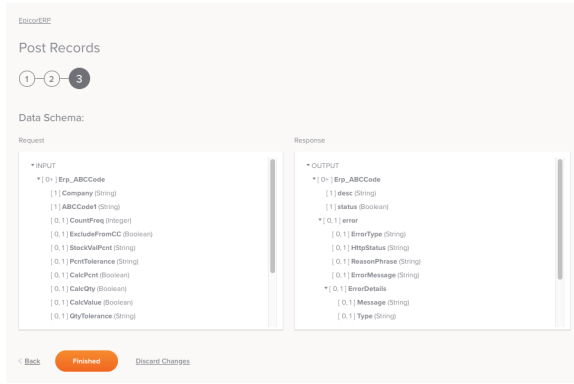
EpicorERP

Post Records

1 2 3

Data Schema:

Request

▾ INPUT
▾ [ 0+ ] Erp_ABCCode
[ 1 ] Company (String)
[ 1 ] ABCCode1 (String)
[ 0, 1 ] CountFreq (Integer)
[ 0, 1 ] ExcludeFromCC (Boolean)
[ 0, 1 ] StockValPcnt (String)
[ 0, 1 ] PcntTolerance (String)
[ 0, 1 ] CalcPcnt (Boolean)
[ 0, 1 ] CalcQty (Boolean)
[ 0, 1 ] CalcValue (Boolean)
[ 0, 1 ] QtyTolerance (String)

Response

▾ OUTPUT
▾ [ 0+ ] Erp_ABCCode
[ 1 ] desc (String)
[ 1 ] status (Boolean)
▾ [ 0, 1 ] error
[ 0, 1 ] ErrorType (String)
[ 0, 1 ] HttpStatus (String)
[ 0, 1 ] ReasonPhrase (String)
[ 0, 1 ] ErrorMessage (String)
▾ [ 0, 1 ] ErrorDetails
[ 0, 1 ] Message (String)
[ 0, 1 ] Type (String)

< Back Finished Discard Changes